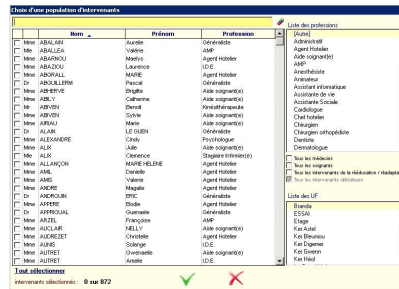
Choix d'une population d'intervenants

| | | Nom | Prénom | Profession |
|---|---|---|---|---|
| | Mme | ABALAIN | Aurelie | Généraliste |
| | Mme | ABALLEA | Valérie | AMP |
| | Mme | ABARNOU | Maëlys | Agent Hotelier |
| | Mme | ABAUZIT | Laurence | I.D.E. |
| | Mme | ABGRALL | MARIE | Agent Hotelier |
| | Dr | ABGUILLERM | Pascal | Généraliste |
| | Mme | ABHERVE | Brigitte | Aide soignant(e) |
| | Mme | ABILY | Catherine | Aide soignant(e) |
| | Mr | ABIVEN | Benoit | Kinésithérapeute |
| | Mme | ABIVEN | Sylvie | Aide soignant(e) |
| | Mme | AIRIAU | Marie | Aide soignant(e) |
| | Dr | ALAIN | LE GUEN | Généraliste |
| | Mme | ALEXANDRE | Cindy | Psychologue |
| | Mme | ALIX | Julie | Aide soignant(e) |
| | Me | ALIX | Clemence | Stagiaire Infirmier(e) |
| | Mme | ALLANÇON | MARIE HELENE | Agent Hotelier |
| | Mme | AMIL | Danielle | Agent Hotelier |
| | Mme | AMIS | Valerie | Agent Hotelier |
| | Mme | ANDRE | Magalie | Agent Hotelier |
| | Dr | ANDROUIN | ERIC | Généraliste |
| | Mme | APPERE | Elodie | Agent Hotelier |
| | Dr | APPRIOUAL | Gwenaele | Généraliste |
| | Mme | ARZEL | Françoise | AMP |
| | Mme | AUCLAIR | NELLY | Aide soignant(e) |
| | Mme | AUDREZET | Christelle | Agent Hotelier |
| | Mme | AUNIS | Solenge | I.D.E. |
| | Mme | AUTRET | Gwenaelle | Aide soignant(e) |
| | Mme | AUTRET | Amélie | I.D.E. |

Tout sélectionner
intervenants sélectionnés : 0 sur 872

Liste des professions
[Autre]
Administratif
Agent Hotelier
Aide soignant(e)
AMP
Anesthésiste
Animateur
Assistant informatique
Assistante de vie
Assistante Sociale
Cardiologue
Chef hotelier
Chirurgien
Chirurgien orthopédiste
Dentiste
Dermatologue

Tous les médecins
Tous les soignants
Tous les intervenants de la rééducation / réadapta
Tous les intervenants utilisateurs

Liste des UF
Brenda
ESSAI
Etage
Ker Avel
Ker Bleuniou
Ker Digemer
Ker Enez
Ker Hirol